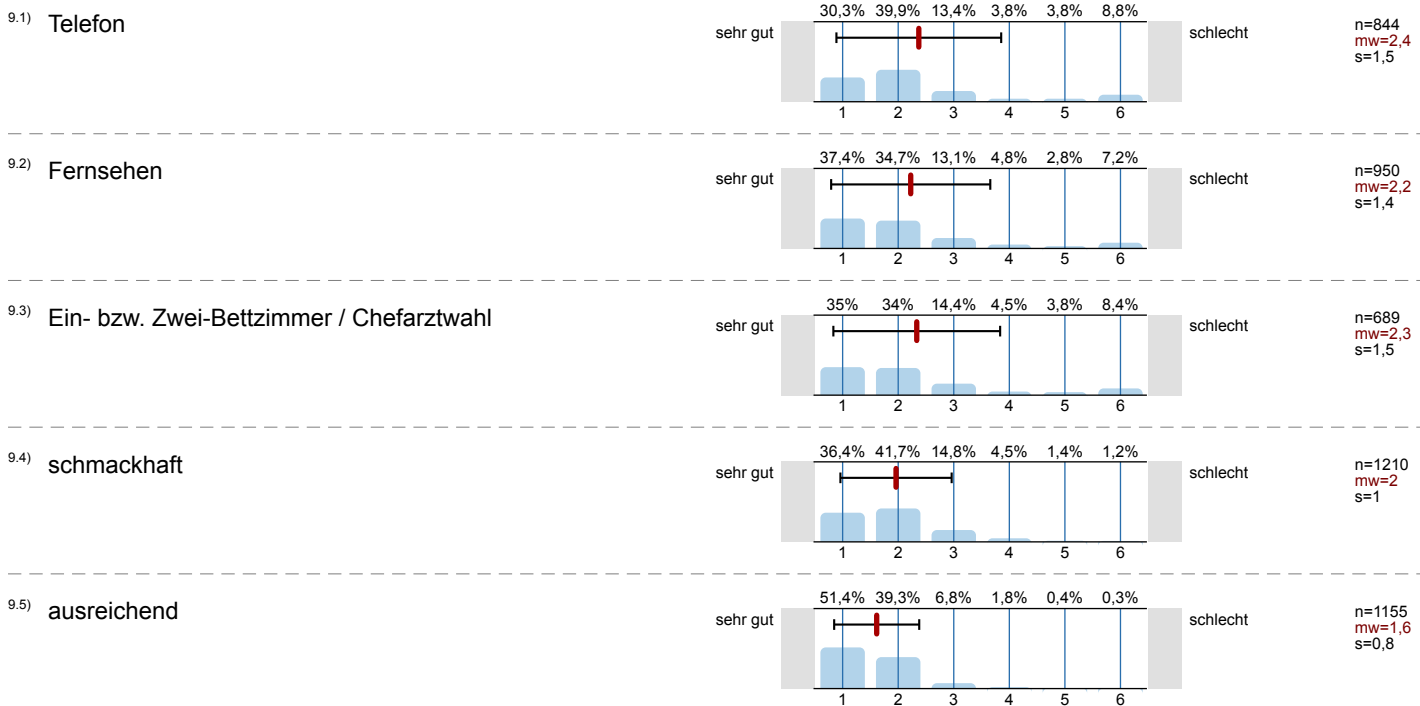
9.1) Telefon

| 30,3% | 39,9% | 13,4% | 3,8% | 3,8% | 8,8% |
|---|---|---|---|---|---|

sehr gut schlecht

1 2 3 4 5 6

n=844
mw=2,4
s=1,5

9.2) Fernsehen

| 37,4% | 34,7% | 13,1% | 4,8% | 2,8% | 7,2% |
|---|---|---|---|---|---|

sehr gut schlecht

1 2 3 4 5 6

n=950
mw=2,2
s=1,4

9.3) Ein- bzw. Zwei-Bettzimmer / Chefarztwahl

| 35% | 34% | 14,4% | 4,5% | 3,8% | 8,4% |
|---|---|---|---|---|---|

sehr gut schlecht

1 2 3 4 5 6

n=689
mw=2,3
s=1,5

9.4) schmackhaft

| 36,4% | 41,7% | 14,8% | 4,5% | 1,4% | 1,2% |
|---|---|---|---|---|---|

sehr gut schlecht

1 2 3 4 5 6

n=1210
mw=2
s=1

9.5) ausreichend

| 51,4% | 39,3% | 6,8% | 1,8% | 0,4% | 0,3% |
|---|---|---|---|---|---|

sehr gut schlecht

1 2 3 4 5 6

n=1155
mw=1,6
s=0,8